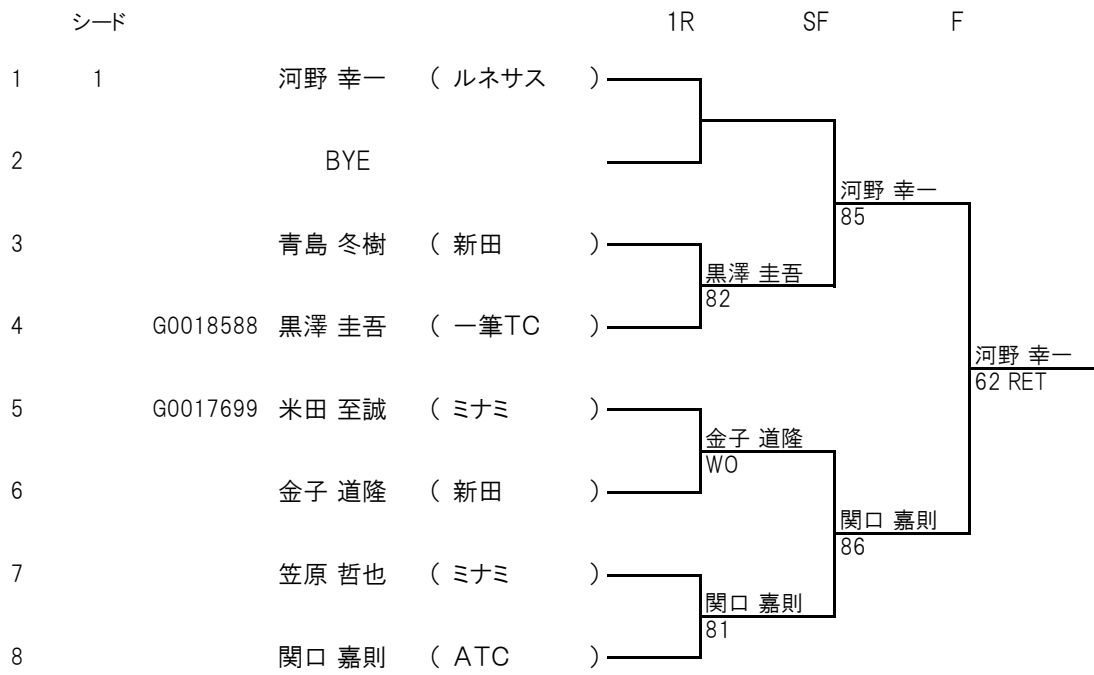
シード 1R SF F

1 1 河野 幸一 ( ルネサス )

2 BYE

3 青島 冬樹 ( 新田 )

4 G0018588 黒澤 圭吾 ( 一筆TC )

5 G0017699 米田 至誠 ( ミナミ )

6 金子 道隆 ( 新田 )

7 笠原 哲也 ( ミナミ )

8 関口 嘉則 ( ATC )

黒澤 圭吾
82

金子 道隆
WO

関口 嘉則
81

河野 幸一
85

関口 嘉則
86

河野 幸一
62 RET